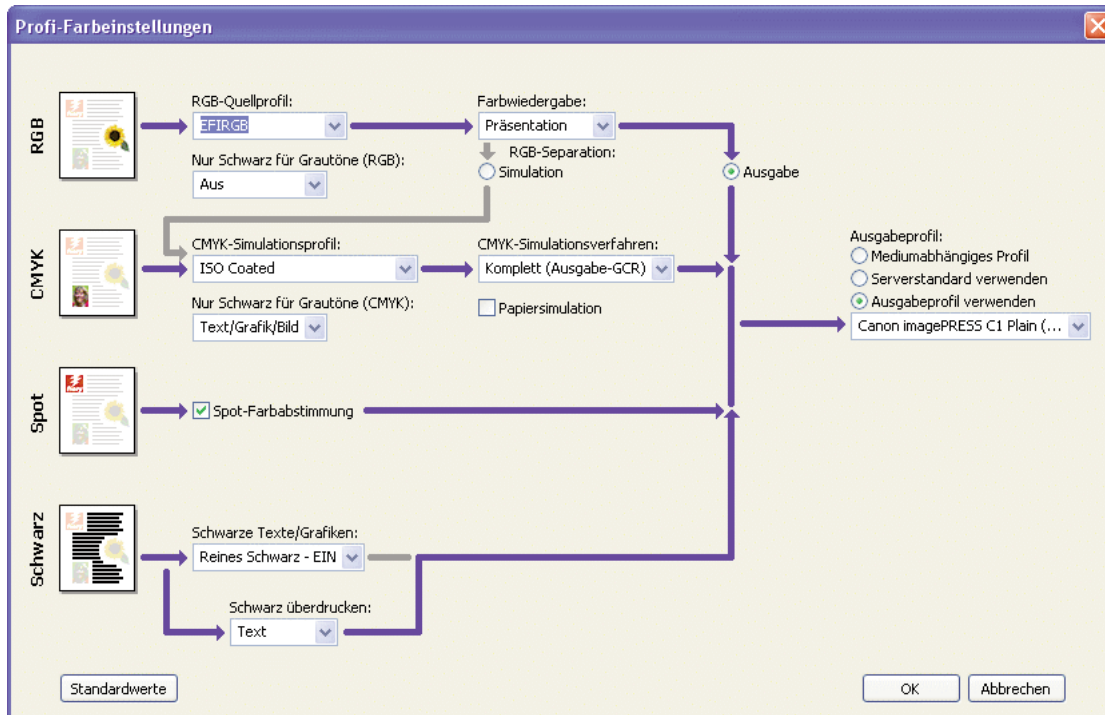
Profi-Farbeinstellungen

RGB

RGB-Quellprofil:
EFIRGB

Nur Schwarz für Grautöne (RGB):
Aus

Farbwiedergabe:
Präsentation

RGB-Separation:
Simulation

Ausgabe

CMYK

CMYK-Simulationsprofil:
ISO Coated

Nur Schwarz für Grautöne (CMYK):
Text/Grafik/Bild

CMYK-Simulationsverfahren:
Komplett (Ausgabe-GCR)

Papiersimulation

Ausgabeprofil:
Mediumabhängiges Profil
Serverstandard verwenden
Ausgabeprofil verwenden
Canon imagePRESS C1 Plain (...

Spot

Spot-Farbabstimmung

Schwarz

Schwarze Texte/Grafiken:
Reines Schwarz - EIN

Schwarz überdrucken:
Text

Standardwerte

OK

Abbrechen